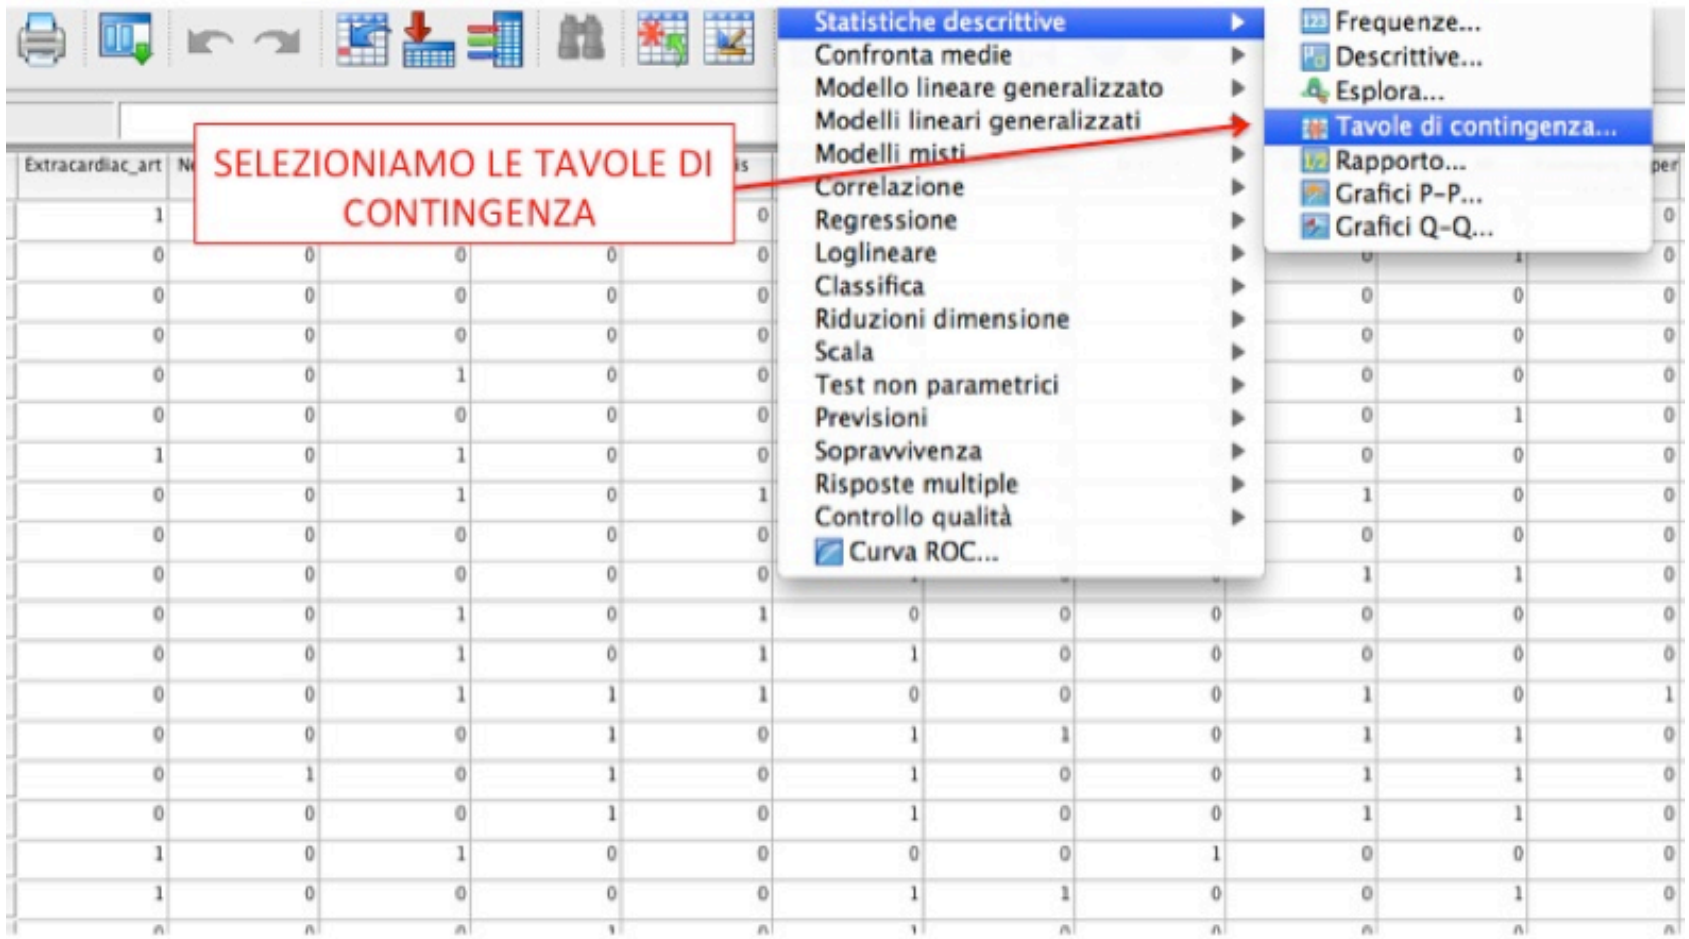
Statistiche descrittive
Confronta medie
Modello lineare generalizzato
Modelli lineari generalizzati
Modelli misti
Correlazione
Regressione
Loglineare
Classifica
Riduzioni dimensione
Scala
Test non parametrici
Previsioni
Sopravvivenza
Risposte multiple
Controllo qualità
Curva ROC...

Frequenze...
Descrittive...
Esplora...
Tavole di contingenza...
Rapporto...
Grafici P-P...
Grafici Q-Q...

SELEZIONIAMO LE TAVOLE DI CONTINGENZA

| Extracardiac_art | Ne | | | is | | | | | | per |
|---|---|---|---|---|---|---|---|---|---|---|
| 1 | | | | 0 | | | | | | 0 |
| 0 | 0 | 0 | 0 | 0 | | | | | | 0 |
| 0 | 0 | 0 | 0 | 0 | | | | 0 | 0 | 0 |
| 0 | 0 | 0 | 0 | 0 | | | | 0 | 0 | 0 |
| 0 | 0 | 1 | 0 | 0 | | | | 0 | 0 | 0 |
| 0 | 0 | 0 | 0 | 0 | | | | 0 | 1 | 0 |
| 1 | 0 | 1 | 0 | 0 | | | | 0 | 0 | 0 |
| 0 | 0 | 1 | 0 | 1 | | | | 1 | 0 | 0 |
| 0 | 0 | 0 | 0 | 0 | | | | 0 | 0 | 0 |
| 0 | 0 | 0 | 0 | 0 | | | | 1 | 1 | 0 |
| 0 | 0 | 1 | 0 | 1 | 0 | 0 | 0 | 0 | 0 | 0 |
| 0 | 0 | 1 | 0 | 1 | 1 | 0 | 0 | 0 | 0 | 0 |
| 0 | 0 | 1 | 1 | 1 | 0 | 0 | 0 | 1 | 0 | 1 |
| 0 | 0 | 0 | 1 | 0 | 1 | 1 | 0 | 1 | 1 | 0 |
| 0 | 1 | 0 | 1 | 0 | 1 | 0 | 0 | 1 | 1 | 0 |
| 0 | 0 | 0 | 1 | 0 | 1 | 0 | 0 | 1 | 1 | 0 |
| 1 | 0 | 1 | 0 | 0 | 0 | 0 | 1 | 0 | 0 | 0 |
| 1 | 0 | 0 | 0 | 0 | 1 | 1 | 0 | 0 | 1 | 0 |